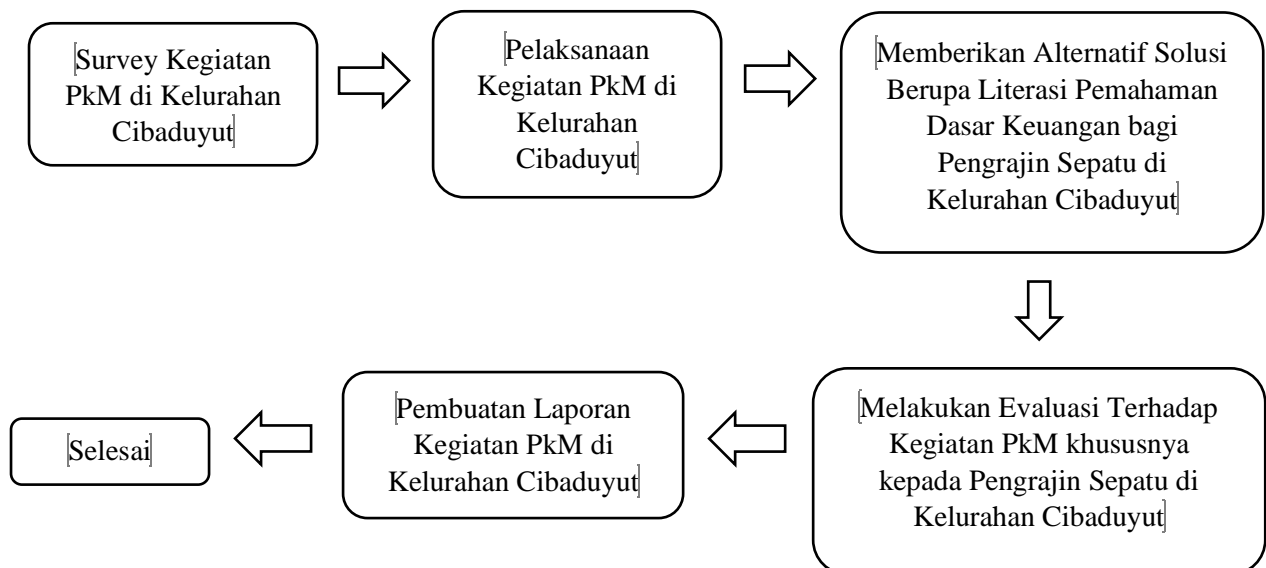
Survey Kegiatan PkM di Kelurahan Cibaduyut

Pelaksanaan Kegiatan PkM di Kelurahan Cibaduyut

Memberikan Alternatif Solusi Berupa Literasi Pemahaman Dasar Keuangan bagi Pengrajin Sepatu di Kelurahan Cibaduyut

Melakukan Evaluasi Terhadap Kegiatan PkM khususnya kepada Pengrajin Sepatu di Kelurahan Cibaduyut

Pembuatan Laporan Kegiatan PkM di Kelurahan Cibaduyut

Selesai